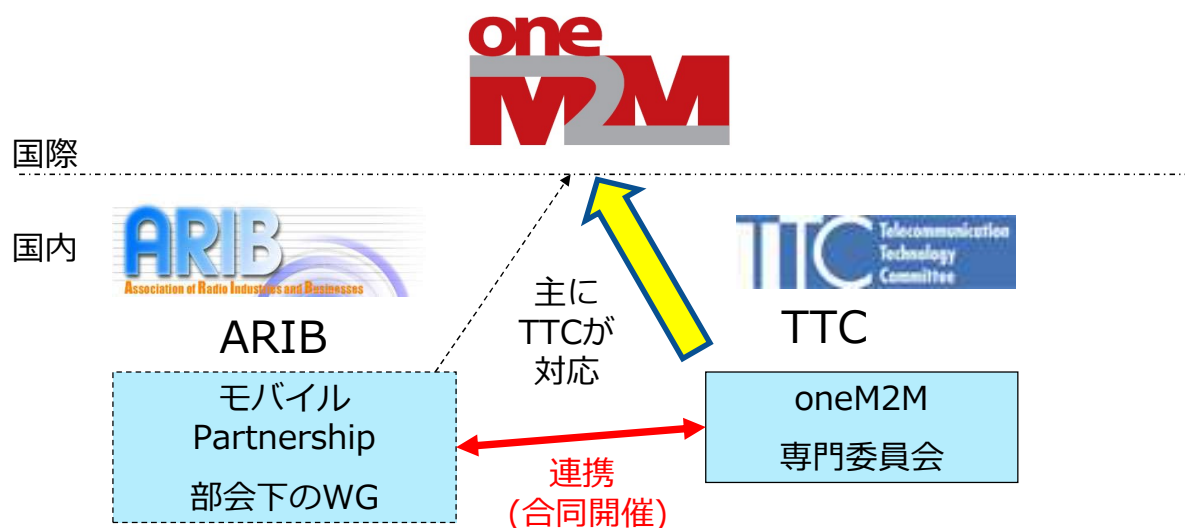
oneM2M

国際

国内

ARIB
Association of Radio Industries and Businesses

ARIB

主に
TTCが
対応

TTC
Telecommunication Technology Committee

TTC

モバイル
Partnership
部会下のWG

oneM2M
専門委員会

連携
(合同開催)